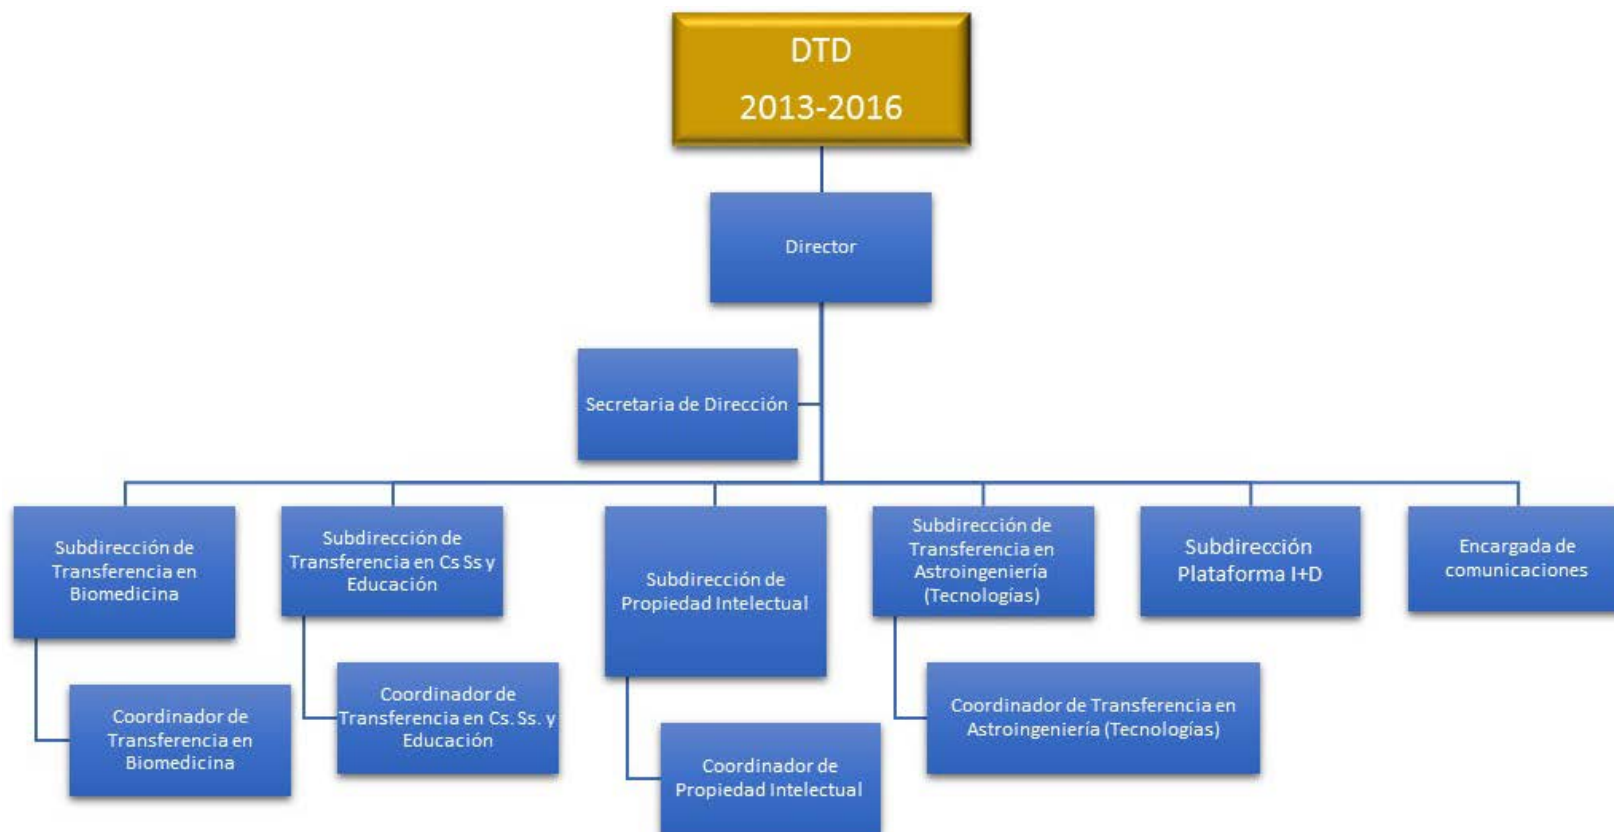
DTD
2013-2016

Director

Secretaria de Dirección

Subdirección de Transferencia en Biomedicina

Subdirección de Transferencia en Cs Ss y Educación

Subdirección de Propiedad Intelectual

Subdirección de Transferencia en Astroingeniería (Tecnologías)

Subdirección Plataforma I+D

Encargada de comunicaciones

Coordinador de Transferencia en Biomedicina

Coordinador de Transferencia en Cs. Ss. y Educación

Coordinador de Propiedad Intelectual

Coordinador de Transferencia en Astroingeniería (Tecnologías)